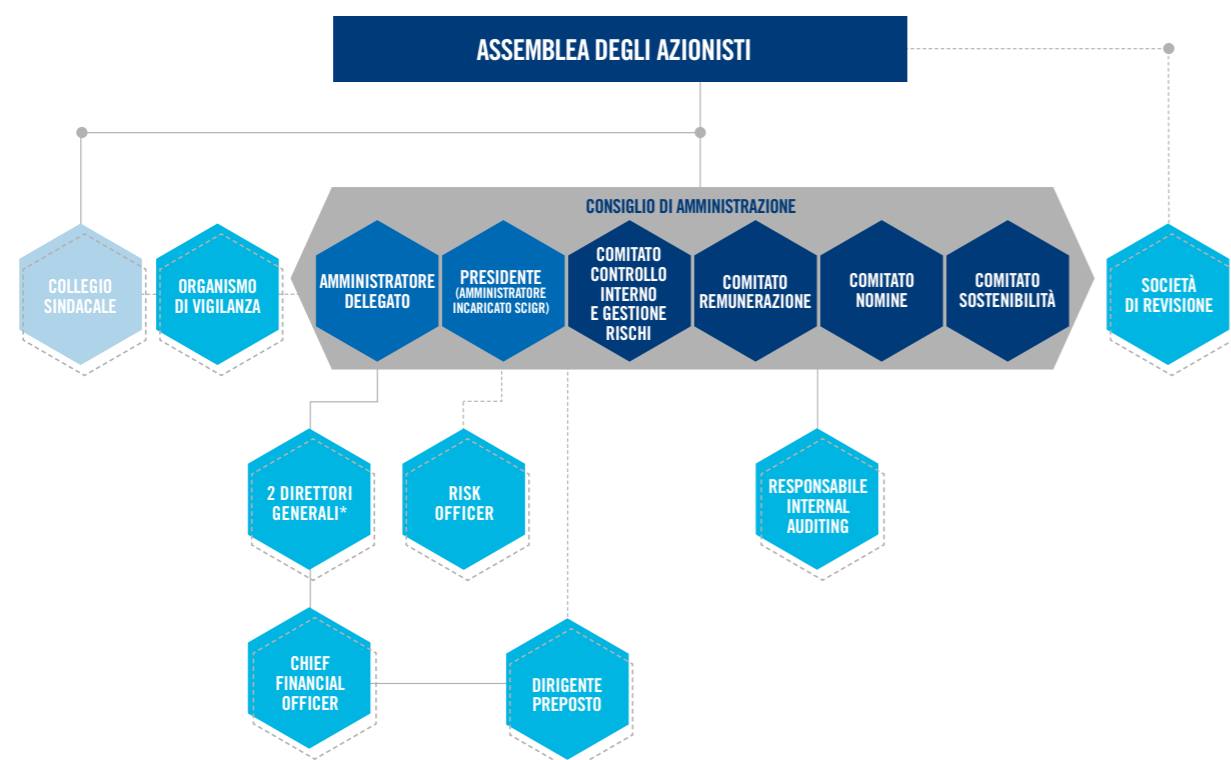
ASSEMBLEA DEGLI AZIONISTI

CONSIGLIO DI AMMINISTRAZIONE

COLLEGIO SINDACALE

ORGANISMO DI VIGILANZA

AMMINISTRATORE DELEGATO

PRESIDENTE (AMMINISTRATORE INCARICATO SCIGR)

COMITATO CONTROLLO INTERNO E GESTIONE RISCHI

COMITATO REMUNERAZIONE

COMITATO NOMINE

COMITATO SOSTENIBILITÀ

SOCIETÀ DI REVISIONE

2 DIRETTORI GENERALI*

RISK OFFICER

RESPONSABILE INTERNAL AUDITING

CHIEF FINANCIAL OFFICER

DIRIGENTE PREPOSTO